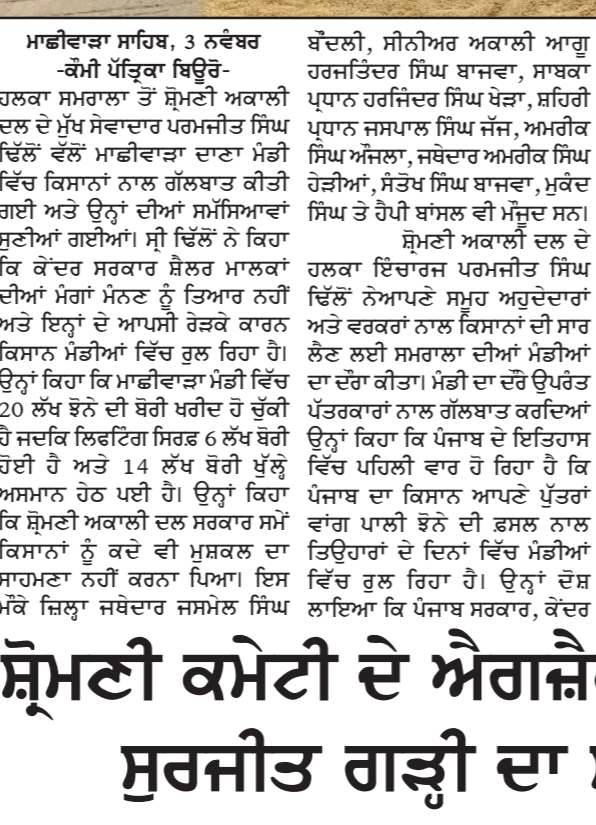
ਮਾਛੀਵਾੜਾ ਸਾਹਿਬ, 3 ਨਵੰਬਰ
-ਕੌਮੀ ਪੱਤ੍ਰਿਕਾ ਬਿਊਰੋ-

ਹਲਕਾ ਸਮਰਾਲਾ ਤੋਂ ਸ਼੍ਰੋਮਣੀ ਅਕਾਲੀ ਦਲ ਦੇ ਮੁੱਖ ਸੇਵਾਦਾਰ ਪਰਮਜੀਤ ਸਿੰਘ ਢਿੱਲੋਂ ਵੱਲੋਂ ਮਾਛੀਵਾੜਾ ਦਾਣਾ ਮੰਡੀ ਵਿੱਚ ਕਿਸਾਨਾਂ ਨਾਲ ਗੱਲਬਾਤ ਕੀਤੀ ਗਈ ਅਤੇ ਉਨ੍ਹਾਂ ਦੀਆਂ ਸਮੱਸਿਆਵਾਂ ਸੁਣੀਆਂ ਗਈਆਂ। ਸ੍ਰੀ ਢਿੱਲੋਂ ਨੇ ਕਿਹਾ ਕਿ ਕੇਂਦਰ ਸਰਕਾਰ ਸ਼ੈਲਰ ਮਾਲਕਾਂ ਦੀਆਂ ਮੰਗਾਂ ਮੰਨਣ ਨੂੰ ਤਿਆਰ ਨਹੀਂ ਅਤੇ ਇਨ੍ਹਾਂ ਦੇ ਆਪਸੀ ਰੇੜਕੇ ਕਾਰਨ ਕਿਸਾਨ ਮੰਡੀਆਂ ਵਿੱਚ ਰੁਲ ਰਿਹਾ ਹੈ। ਉਨ੍ਹਾਂ ਕਿਹਾ ਕਿ ਮਾਛੀਵਾੜਾ ਮੰਡੀ ਵਿੱਚ 20 ਲੱਖ ਝੋਨੇ ਦੀ ਬੋਰੀ ਖਰੀਦ ਹੋ ਚੁੱਕੀ ਹੈ ਜਦਕਿ ਲਿਫਟਿੰਗ ਸਿਰਫ਼ 6 ਲੱਖ ਬੋਰੀ ਹੋਈ ਹੈ ਅਤੇ 14 ਲੱਖ ਬੋਰੀ ਖੁੱਲ੍ਹੇ ਅਸਮਾਨ ਹੇਠ ਪਈ ਹੈ। ਉਨ੍ਹਾਂ ਕਿਹਾ ਕਿ ਸ਼੍ਰੋਮਣੀ ਅਕਾਲੀ ਦਲ ਸਰਕਾਰ ਸਮੇਂ ਕਿਸਾਨਾਂ ਨੂੰ ਕਦੇ ਵੀ ਮੁਸ਼ਕਲ ਦਾ ਸਾਹਮਣਾ ਨਹੀਂ ਕਰਨਾ ਪਿਆ। ਇਸ ਮੌਕੇ ਜ਼ਿਲ੍ਹਾ ਜਥੇਦਾਰ ਜਸਮੇਲ ਸਿੰਘ ਬੌਂਦਲੀ, ਸੀਨੀਅਰ ਅਕਾਲੀ ਆਗੂ ਹਰਜਤਿੰਦਰ ਸਿੰਘ ਬਾਜਵਾ, ਸਾਬਕਾ ਪ੍ਰਧਾਨ ਹਰਜਿੰਦਰ ਸਿੰਘ ਖੇੜਾ, ਸ਼ਹਿਰੀ ਪ੍ਰਧਾਨ ਜਸਪਾਲ ਸਿੰਘ ਜੱਜ, ਅਮਰੀਕ ਸਿੰਘ ਅੰਜਲਾ, ਜਥੇਦਾਰ ਅਮਰੀਕ ਸਿੰਘ ਹੇੜੀਆਂ, ਸੰਤੋਖ ਸਿੰਘ ਬਾਜਵਾ, ਮੁਕੰਦ ਸਿੰਘ ਤੇ ਹੈਪੀ ਬਾਂਸਲ ਵੀ ਮੌਜੂਦ ਸਨ।

ਸ਼੍ਰੋਮਣੀ ਅਕਾਲੀ ਦਲ ਦੇ ਹਲਕਾ ਇੰਚਾਰਜ ਪਰਮਜੀਤ ਸਿੰਘ ਢਿੱਲੋਂ ਨੇਆਪਣੇ ਸਮੂਹ ਅਹੁਦੇਦਾਰਾਂ ਅਤੇ ਵਰਕਰਾਂ ਨਾਲ ਕਿਸਾਨਾਂ ਦੀ ਸਾਰ ਲੈਣ ਲਈ ਸਮਰਾਲਾ ਦੀਆਂ ਮੰਡੀਆਂ ਦਾ ਦੌਰਾ ਕੀਤਾ। ਮੰਡੀ ਦਾ ਦੌਰੇ ਉਪਰੰਤ ਪੱਤਰਕਾਰਾਂ ਨਾਲ ਗੱਲਬਾਤ ਕਰਦਿਆਂ ਉਨ੍ਹਾਂ ਕਿਹਾ ਕਿ ਪੰਜਾਬ ਦੇ ਇਤਿਹਾਸ ਵਿੱਚ ਪਹਿਲੀ ਵਾਰ ਹੋ ਰਿਹਾ ਹੈ ਕਿ ਪੰਜਾਬ ਦਾ ਕਿਸਾਨ ਆਪਣੇ ਪੁੱਤਰਾਂ ਵਾਂਗ ਪਾਲੀ ਝੋਨੇ ਦੀ ਫ਼ਸਲ ਨਾਲ ਤਿਉਹਾਰਾਂ ਦੇ ਦਿਨਾਂ ਵਿੱਚ ਮੰਡੀਆਂ ਵਿੱਚ ਰੁਲ ਰਿਹਾ ਹੈ। ਉਨ੍ਹਾਂ ਦੋਸ਼ ਲਾਇਆ ਕਿ ਪੰਜਾਬ ਸਰਕਾਰ, ਕੇਂਦਰ

ਸ਼੍ਰੋਮਣੀ ਕਮੇਟੀ ਦੇ ਐਗਜ਼ੈ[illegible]
ਸੁਰਜੀਤ ਗੜ੍ਹੀ ਦਾ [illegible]